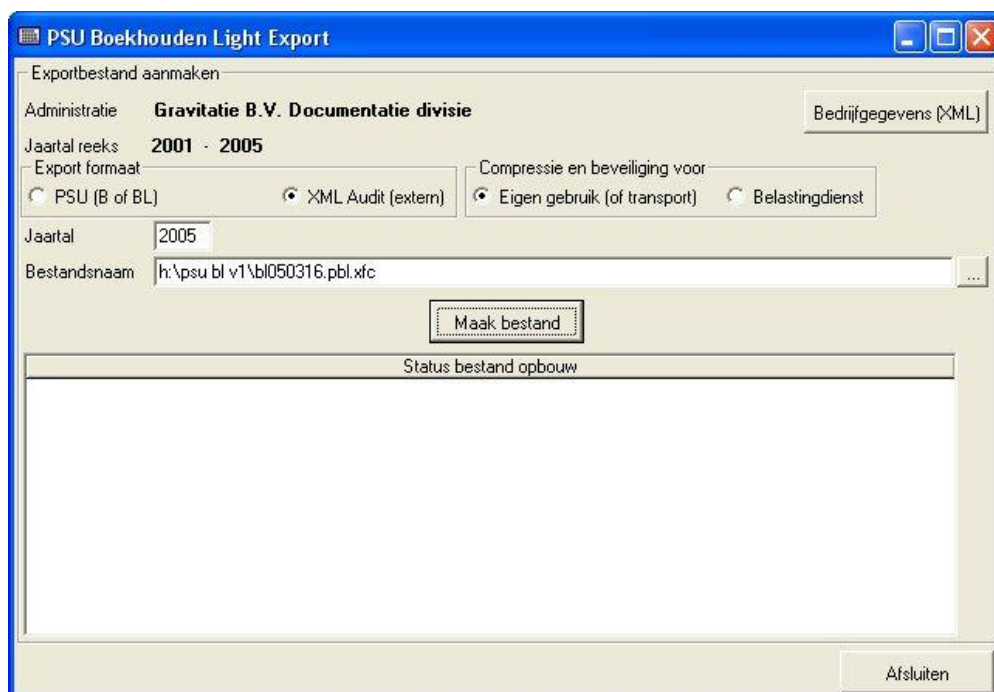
PSU Boekhouden Light Export

Exportbestand aanmaken

Administratie Gravitatie B.V. Documentatie divisie

Bedrijfgegevens (XML)

Jaartal reeks 2001 - 2005

Export formaat

PSU (B of BL)

XML Audit (extern)

Compressie en beveiliging voor

Eigen gebruik (of transport)

Belastingdienst

Jaartal 2005

Bestandsnaam h:\psu bl v1\bl050316.pbl.xfc

...

Maak bestand

Status bestand opbouw

Afsluiten